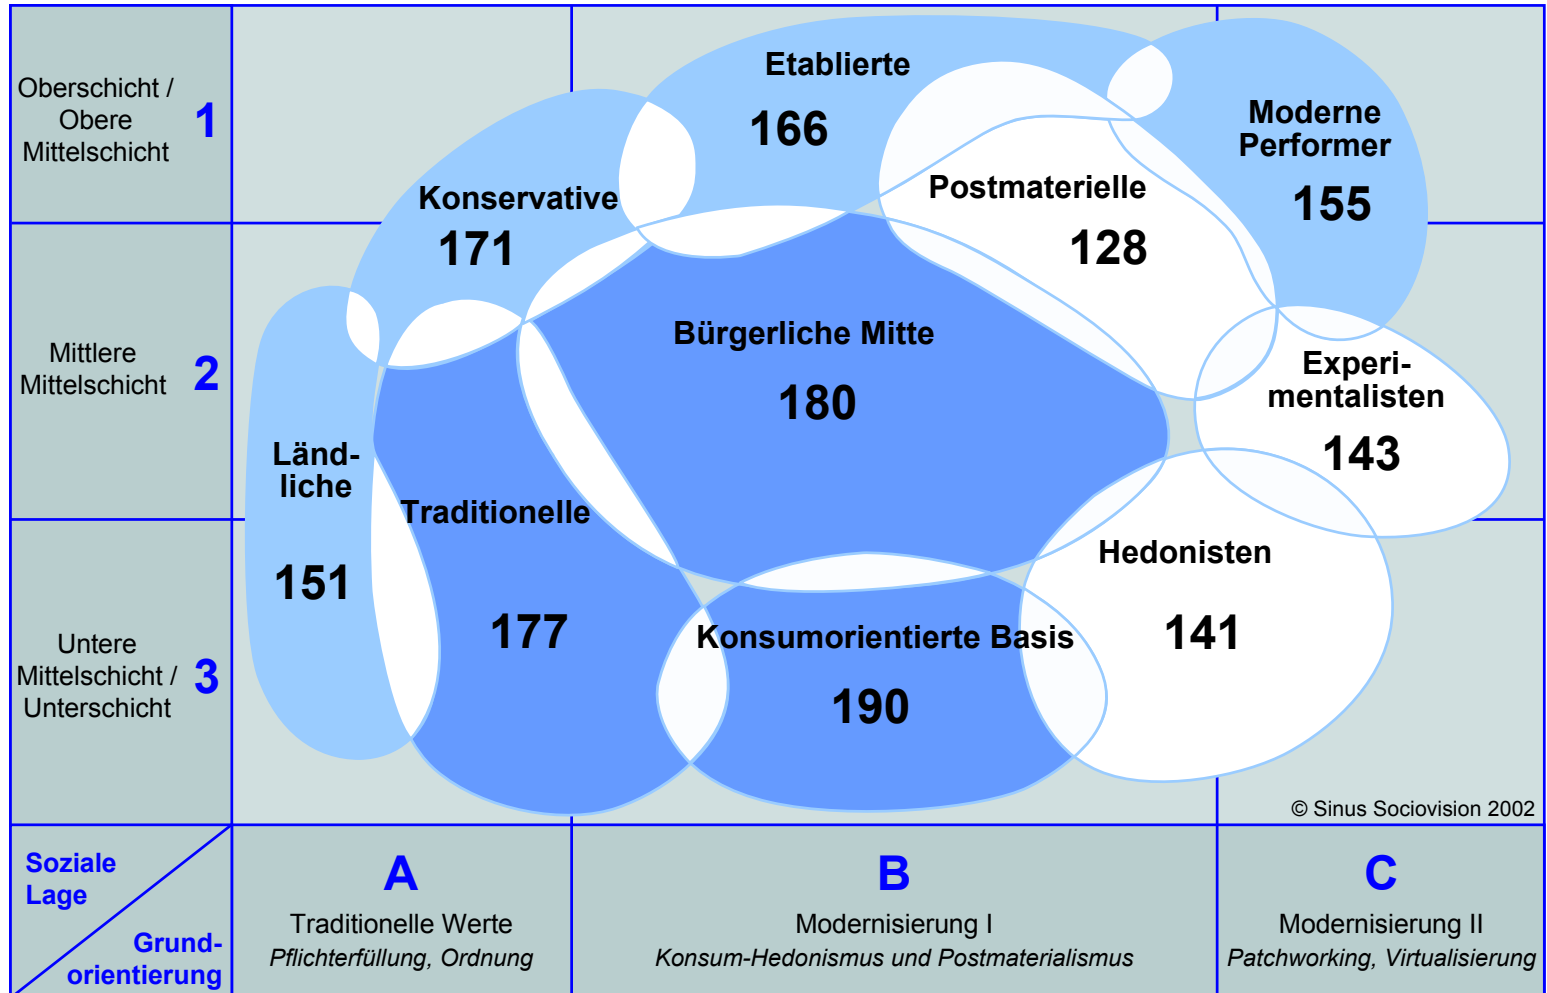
Oberschicht / Obere Mittelschicht 1

Mittlere Mittelschicht 2

Untere Mittelschicht / Unterschicht 3

Etablierte
166

Moderne Performer
155

Konservative
171

Postmaterielle
128

Bürgerliche Mitte
180

Experimentalisten
143

Ländliche
151

Traditionelle
177

Hedonisten
141

Konsumorientierte Basis
190

© Sinus Sociovision 2002

Soziale Lage

Grundorientierung

A
Traditionelle Werte
*Pflichterfüllung, Ordnung*

B
Modernisierung I
*Konsum-Hedonismus und Postmaterialismus*

C
Modernisierung II
*Patchworking, Virtualisierung*